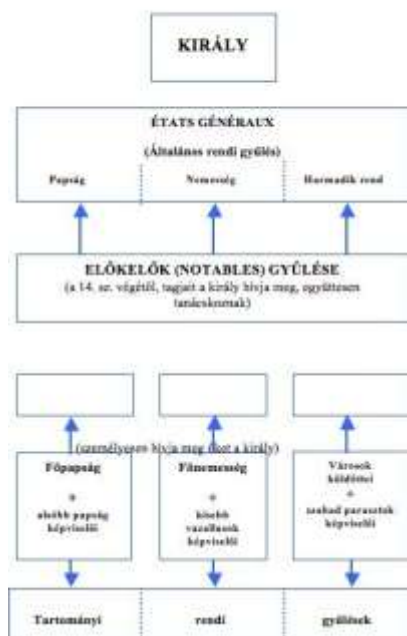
KIRÁLY

ÉTATS GÉNÉRAUX
(Általános rendi gyűlés)

Papság | Nemesség | Harmadik rend

ELŐKELŐK (NOTABLES) GYŰLÉSE
(a 14. sz. végétől, tagjait a király hívja meg, együttesen tanácskoznak)

(személyesen hívja meg őket a király)

Főpapság
+
alsóbb papság képviselői

Főnemesség
+
kisebb vazallusok képviselői

Városok küldöttei
+
szabad parasztok képviselői

Tartományi | rendi | gyűlések